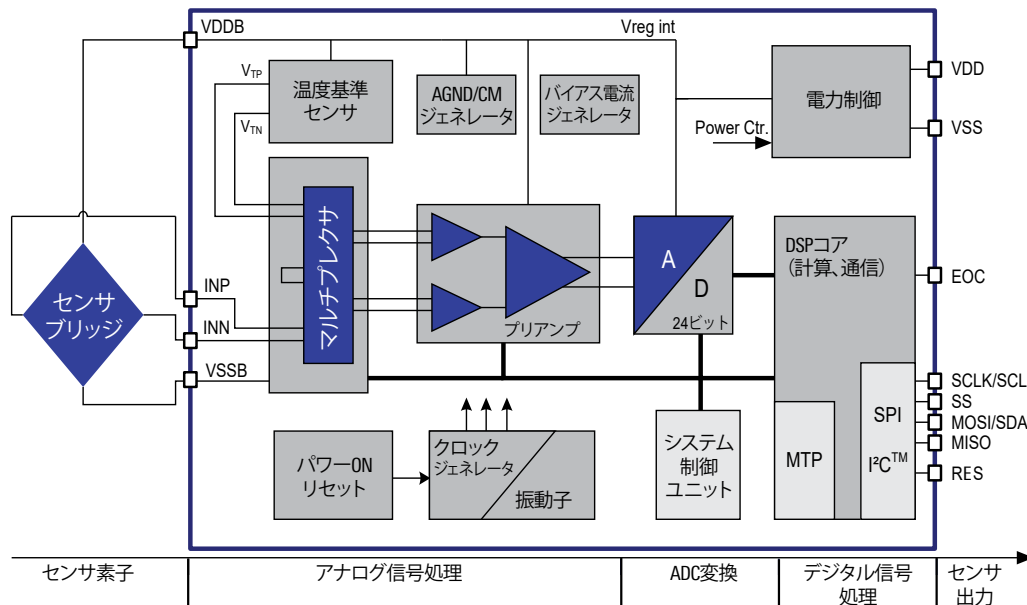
VDDB

Vreg int

$V_{TP}$

温度基準センサ

$V_{TN}$

AGND/CM ジェネレータ

バイアス電流ジェネレータ

電力制御

VDD

Power Ctr.

VSS

マルチプレクサ

A

D

24ビット

DSPコア (計算、通信)

EOC

センサブリッジ

INP

INN

VSSB

プリアンプ

SCLK/SCL

SS

MOSI/SDA

MISO

RES

SPI

$I^2C^{TM}$

MTP

システム制御ユニット

パワーON リセット

クロック ジェネレータ

振動子

| センサ素子 | アナログ信号処理 | ADC変換 | デジタル信号処理 | センサ出力 |
|---|---|---|---|---|